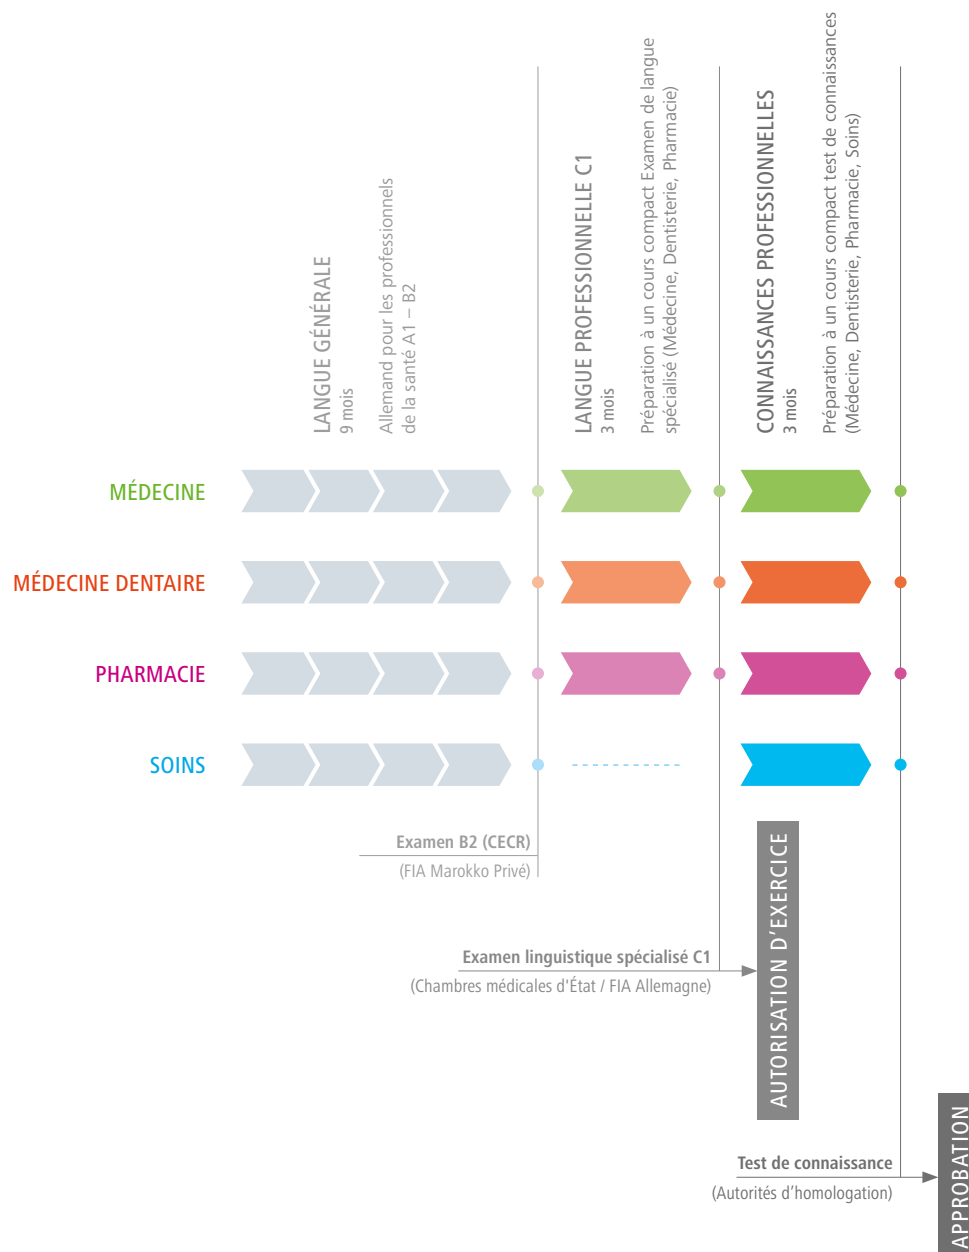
LANGUE GÉNÉRALE
9 mois
Allemand pour les professionnels de la santé A1 – B2

LANGUE PROFESSIONNELLE C1
3 mois
Préparation à un cours compact Examen de langue spécialisé (Médecine, Dentisterie, Pharmacie)

CONNAISSANCES PROFESSIONNELLES
3 mois
Préparation à un cours compact test de connaissances (Médecine, Dentisterie, Pharmacie, Soins)

MÉDECINE

MÉDECINE DENTAIRE

PHARMACIE

SOINS

Examen B2 (CECR)
(FIA Marokko Privé)

Examen linguistique spécialisé C1
(Chambres médicales d'État / FIA Allemagne)

AUTORISATION D'EXERCICE

Test de connaissance
(Autorités d'homologation)

APPROBATION